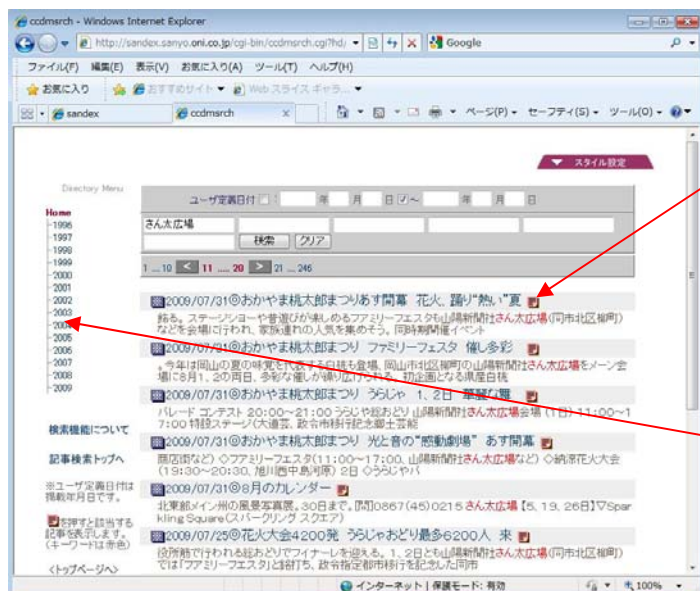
ccdmsrch - Windows Internet Explorer

http://sandex.sanyo.oni.co.jp/cgi-bin/ccdmsrch.cgi?hd/

Google

ファイル(F) 編集(E) 表示(V) お気に入り(A) ツール(T) ヘルプ(H)

お気に入り おすすめサイト Web スライス ギャラ...

sandex ccdmsrch

ページ(P) セーフティ(S) ツール(O)

スタイル設定

Directory Menu

Home
1996
1997
1998
1999
2000
2001
2002
2003
2004
2005
2006
2007
2008
2009

検索機能について

記事検索トップへ

※ユーザ定義日付は掲載年月日です。

を押すと該当する記事を表示します。(キーワードは赤色)

<トップページへ>

ユーザ定義日付 年 月 日 ～ 年 月 日

さん太広場

検索 クリア

1 ... 10 11 ... 20 21 ... 246

2009/07/31◎おかやま桃太郎まつりあす開幕 花火、踊り"熱い"夏
飾る。ステージショーや音遊びが楽しめるファミリーフェスタも山陽新聞社さん太広場(同市北区柳町)などを会場に行われ、家族連れの人気を集めそう。同時期開催イベント

2009/07/31◎おかやま桃太郎まつり ファミリーフェスタ 催し多彩
、今年は岡山の夏の味覚を代表する白桃も登場。岡山市北区柳町の山陽新聞社さん太広場をメーン会場に8月1、2の両日、多彩な催しが繰り広げられる。初企画となる県産白桃

2009/07/31◎おかやま桃太郎まつり うらじゃ 1、2日 華麗な舞
パレード コンテスト 20:00～21:00 うらじゃ総おどり 山陽新聞社さん太広場会場（1日）11:00～17:00 特設ステージ(大道芸、鼓の市民参加郷土芸能

2009/07/31◎おかやま桃太郎まつり 光と音の"感動劇場" あす開幕
商店街など ◇ファミリーフェスタ(11:00～17:00、山陽新聞社さん太広場など) ◇納涼花火大会(19:30～20:30、旭川西中島河原) 2日 ◇うらじゃパ

2009/07/31◎8月のカレンダー
北東部メイン州の風景写真展。30日まで。[問]0867(45)0215 さん太広場【5, 19, 26日】▽Sparkling Square(スパークリング スクエア)

2009/07/25◎花火大会4200発 うらじゃおどり最多6200人 来
役所前で行われる総おどりでフィナーレを迎える。1、2日とも山陽新聞社さん太広場(同市北区柳町)では「ファミリーフェスタ」と銘打ち、政令指定都市移行を記念した同市

インターネット | 保護モード: 有効 100%